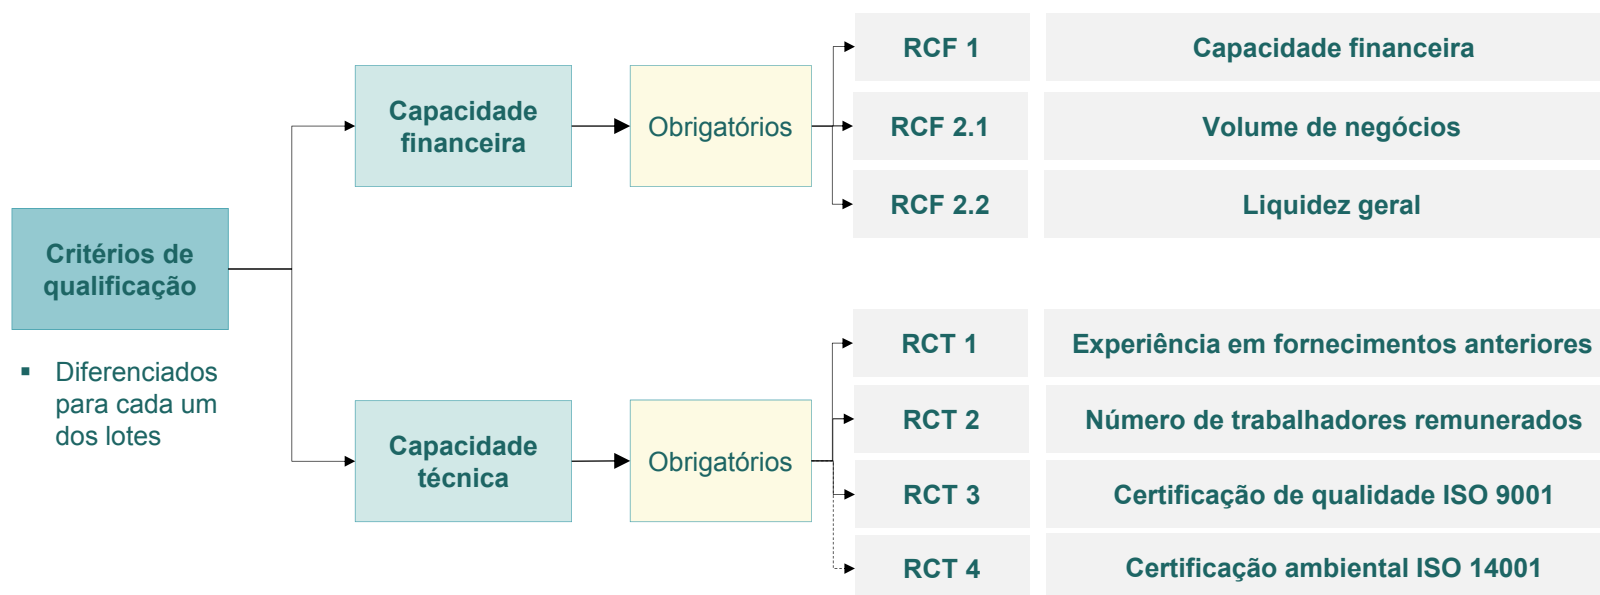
Critérios de qualificação

▪ Diferenciados para cada um dos lotes

Capacidade financeira

Obrigatórios

| RCF 1 | Capacidade financeira |
|---|---|
| RCF 2.1 | Volume de negócios |
| RCF 2.2 | Liquidez geral |

Capacidade técnica

Obrigatórios

| RCT 1 | Experiência em fornecimentos anteriores |
|---|---|
| RCT 2 | Número de trabalhadores remunerados |
| RCT 3 | Certificação de qualidade ISO 9001 |
| RCT 4 | Certificação ambiental ISO 14001 |